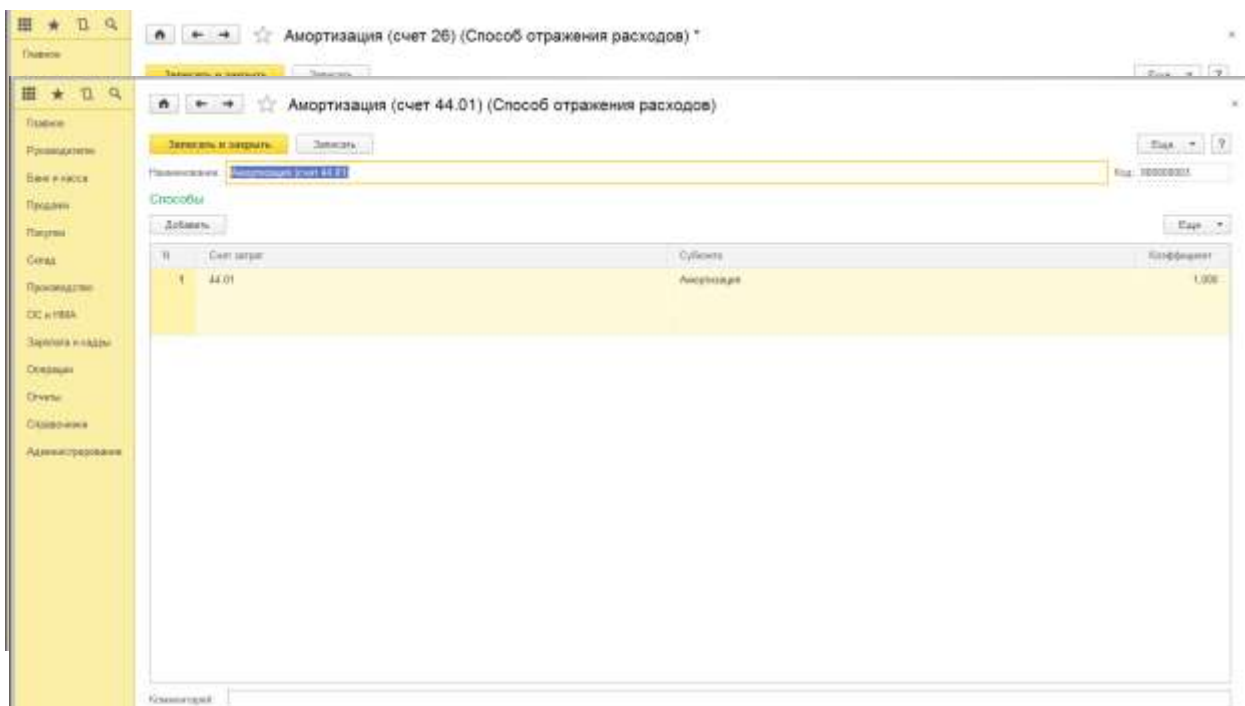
Главное

Амортизация (счет 26) (Способ отражения расходов) *

Записать и закрыть Записать

Еще ?

Главное
Руководителю
Банк и касса
Продажи
Покупки
Склад
Производство
ОС и НМА
Зарплата и кадры
Операции
Отчеты
Справочники
Администрирование

Амортизация (счет 44.01) (Способ отражения расходов)

Записать и закрыть Записать

Еще ?

Наименование: Амортизация (счет 44.01)

Код: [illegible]

Способы

Добавить

Еще

| N | Счет затрат | Субконто | Коэффициент |
|---|---|---|---|
| 1 | 44.01 | Амортизация | 1,000 |

Комментарий: